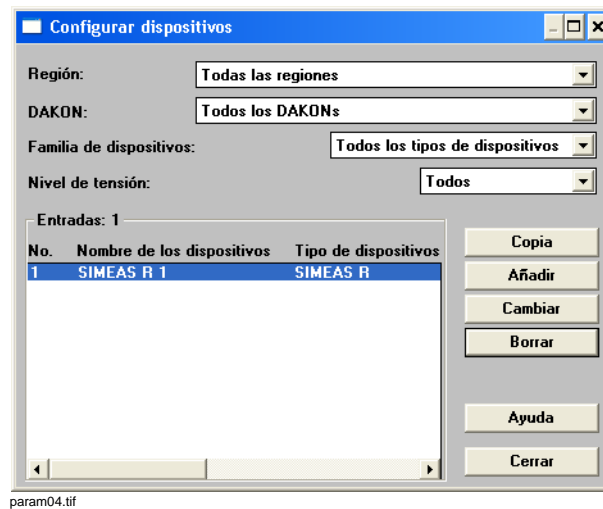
Configurar dispositivos

Región: Todas las regiones

DAKON: Todos los DAKONs

Familia de dispositivos: Todos los tipos de dispositivos

Nivel de tensión: Todos

Entradas: 1

| No. | Nombre de los dispositivos | Tipo de dispositivos |
|---|---|---|
| 1 | SIMEAS R 1 | SIMEAS R |

Copia

Añadir

Cambiar

Borrar

Ayuda

Cerrar

param04.tif